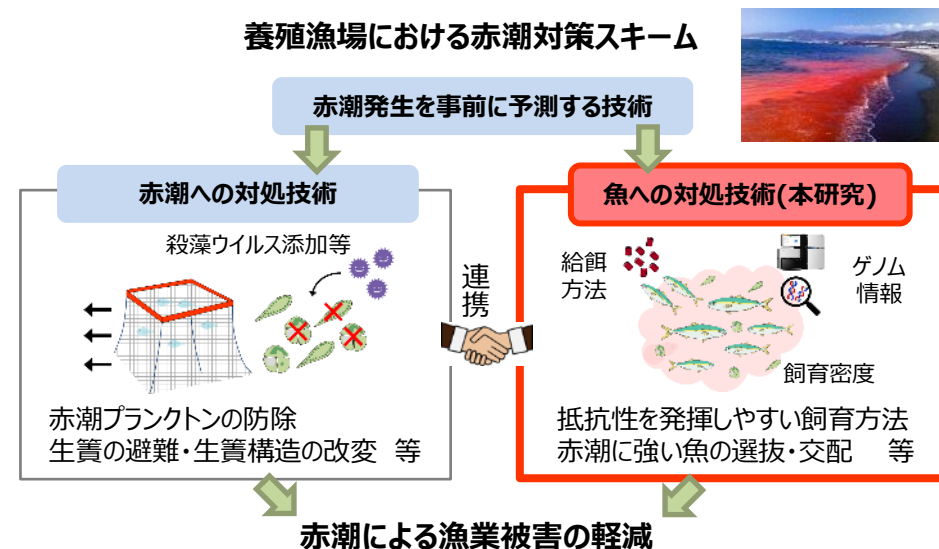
養殖漁場における赤潮対策スキーム

赤潮発生を事前に予測する技術

赤潮への対処技術

殺藻ウイルス添加等

赤潮プランクトンの防除
生簀の避難・生簀構造の改変　等

連携

魚への対処技術(本研究)

給餌方法

ゲノム情報

飼育密度

抵抗性を発揮しやすい飼育方法
赤潮に強い魚の選抜・交配　等

赤潮による漁業被害の軽減